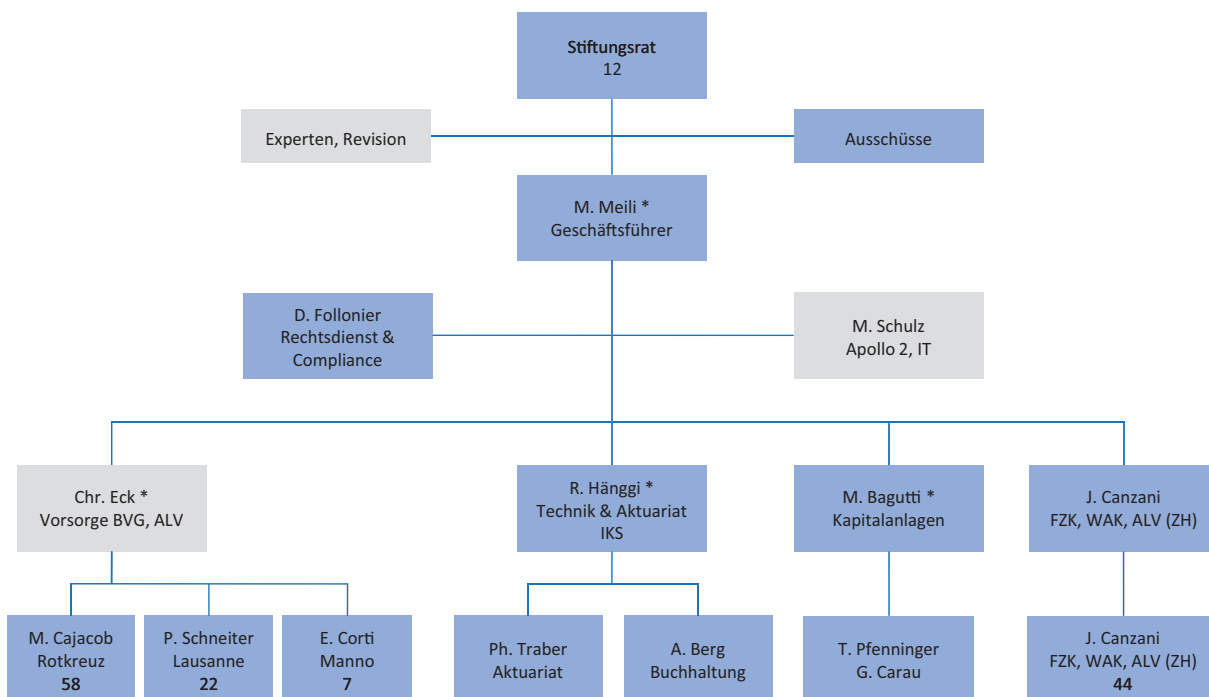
Stiftungsrat
12

Experten, Revision

Ausschüsse

M. Meili *
Geschäftsführer

D. Follonier
Rechtsdienst &
Compliance

M. Schulz
Apollo 2, IT

Chr. Eck *
Vorsorge BVG, ALV

R. Hänggi *
Technik & Aktuariat
IKS

M. Bagutti *
Kapitalanlagen

J. Canzani
FZK, WAK, ALV (ZH)

M. Cajacob
Rotkreuz
58

P. Schneiter
Lausanne
22

E. Corti
Manno
7

Ph. Traber
Aktuariat

A. Berg
Buchhaltung

T. Pfenninger
G. Carau

J. Canzani
FZK, WAK, ALV (ZH)
44